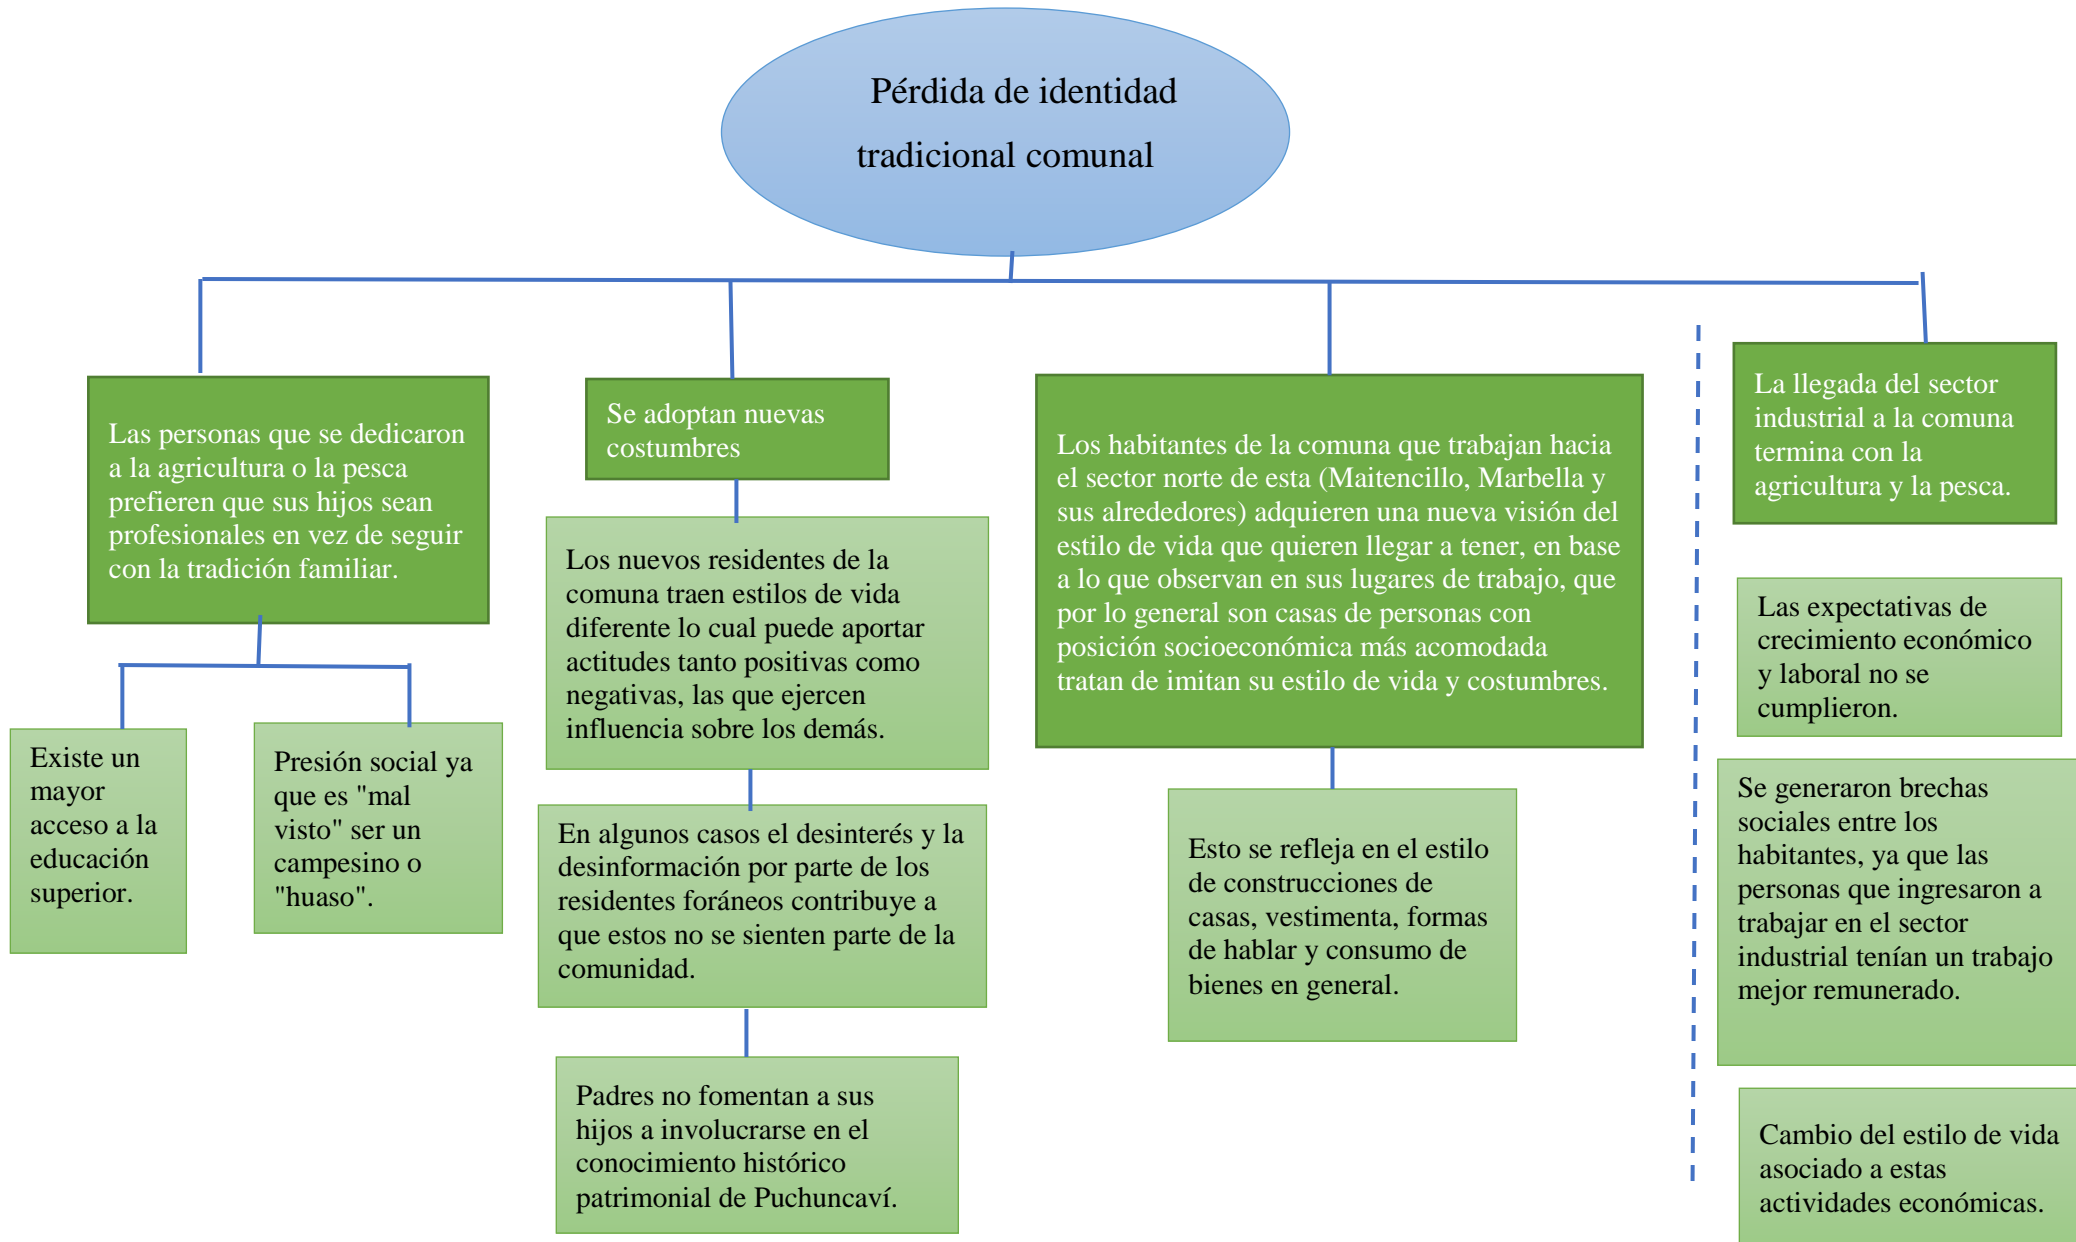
Pérdida de identidad tradicional comunal

Las personas que se dedicaron a la agricultura o la pesca prefieren que sus hijos sean profesionales en vez de seguir con la tradición familiar.

Existe un mayor acceso a la educación superior.

Presión social ya que es "mal visto" ser un campesino o "huaso".

Se adoptan nuevas costumbres

Los nuevos residentes de la comuna traen estilos de vida diferente lo cual puede aportar actitudes tanto positivas como negativas, las que ejercen influencia sobre los demás.

En algunos casos el desinterés y la desinformación por parte de los residentes foráneos contribuye a que estos no se sienten parte de la comunidad.

Padres no fomentan a sus hijos a involucrarse en el conocimiento histórico patrimonial de Puchuncaví.

Los habitantes de la comuna que trabajan hacia el sector norte de esta (Maitencillo, Marbella y sus alrededores) adquieren una nueva visión del estilo de vida que quieren llegar a tener, en base a lo que observan en sus lugares de trabajo, que por lo general son casas de personas con posición socioeconómica más acomodada tratan de imitan su estilo de vida y costumbres.

Esto se refleja en el estilo de construcciones de casas, vestimenta, formas de hablar y consumo de bienes en general.

La llegada del sector industrial a la comuna termina con la agricultura y la pesca.

Las expectativas de crecimiento económico y laboral no se cumplieron.

Se generaron brechas sociales entre los habitantes, ya que las personas que ingresaron a trabajar en el sector industrial tenían un trabajo mejor remunerado.

Cambio del estilo de vida asociado a estas actividades económicas.